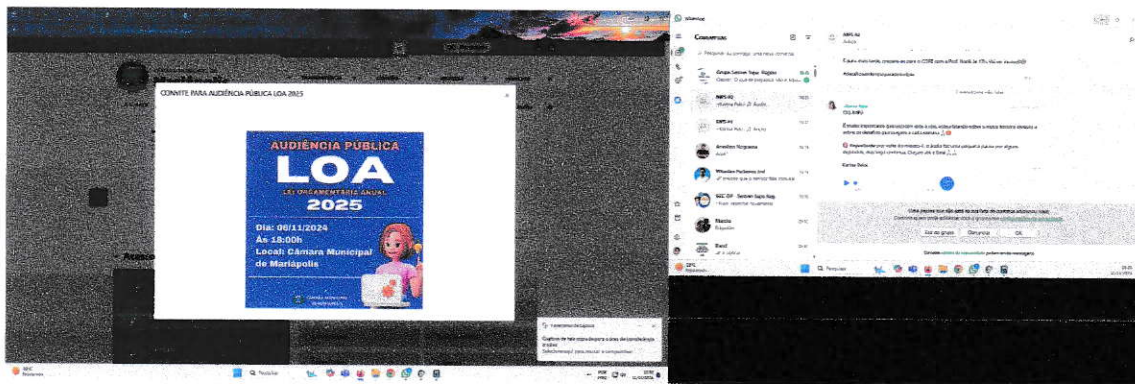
CONVITE PARA AUDIÊNCIA PÚBLICA LOA 2025

AUDIÊNCIA PÚBLICA
LOA
LEI ORÇAMENTÁRIA ANUAL
2025
Dia: 06/11/2024
Às 18:00h
Local: Câmara Municipal de Mariápolis

WhatsApp
Conversas
Grupo Sesmt Tupã Região
Anselmo Nogueira
Wanderson Pacheco
SEC OP Sesmt Tupã Reg.
Nando
Excel
OK
Q Pesquisar
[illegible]